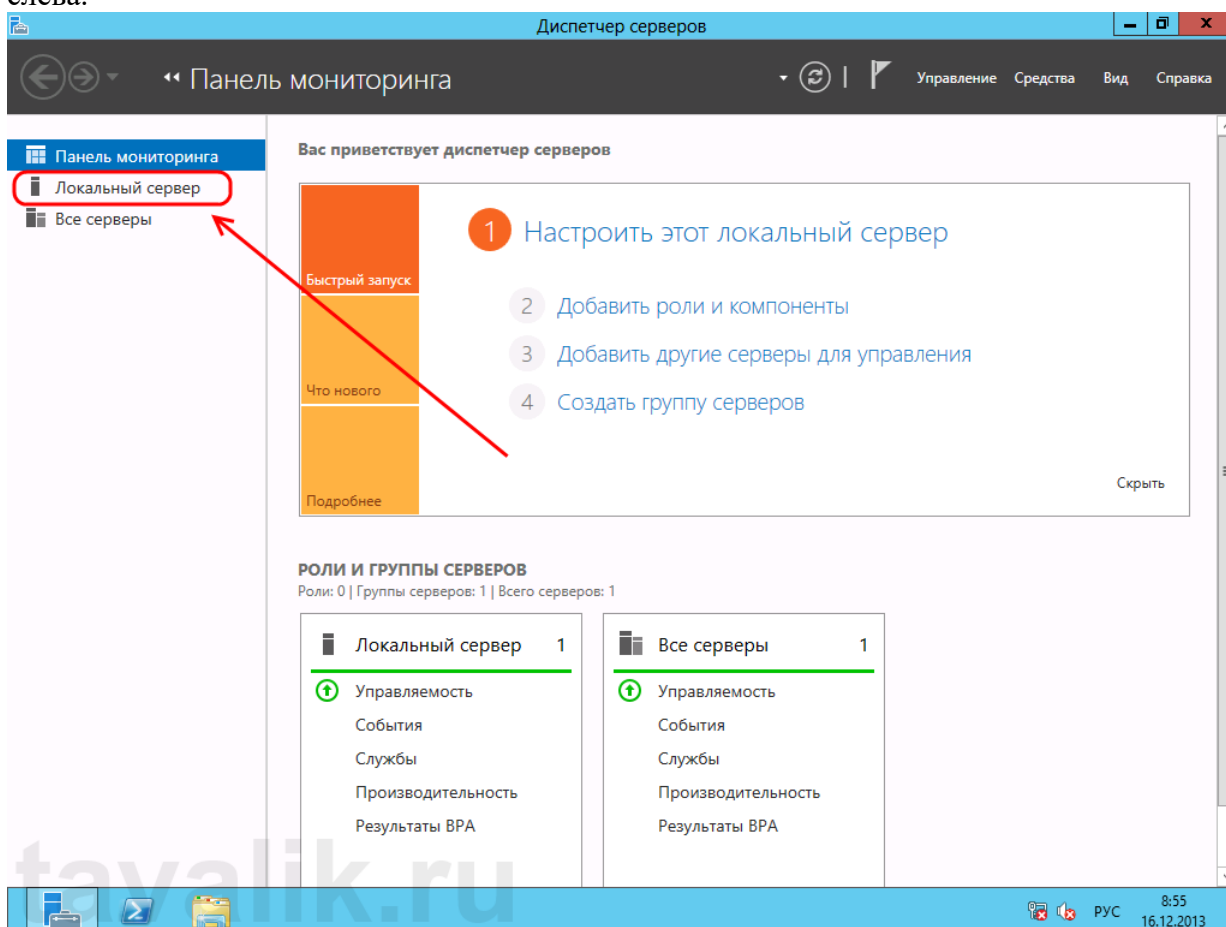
слева.

Диспетчер серверов

Панель мониторинга

Управление Средства Вид Справка

Панель мониторинга
Локальный сервер
Все серверы

Вас приветствует диспетчер серверов

Быстрый запуск
Что нового
Подробнее

1 Настроить этот локальный сервер
2 Добавить роли и компоненты
3 Добавить другие серверы для управления
4 Создать группу серверов

Скрыть

РОЛИ И ГРУППЫ СЕРВЕРОВ
Роли: 0 | Группы серверов: 1 | Всего серверов: 1

Локальный сервер 1
Управляемость
События
Службы
Производительность
Результаты BPA

Все серверы 1
Управляемость
События
Службы
Производительность
Результаты BPA

tavalik.ru

РУС 8:55 16.12.2013